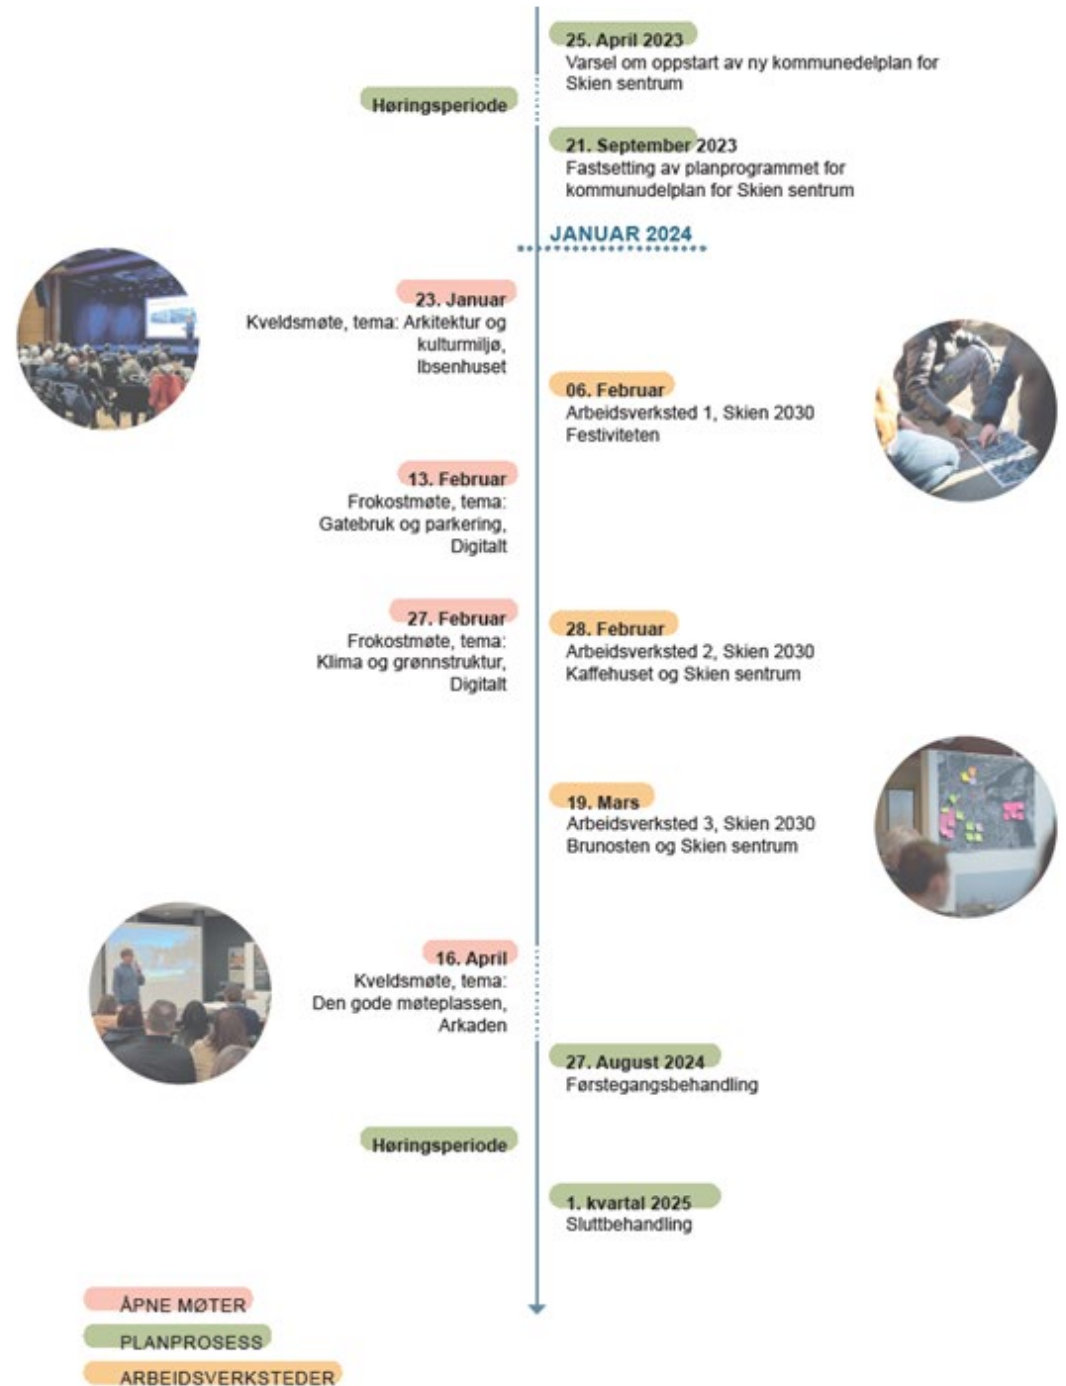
25. April 2023
Varsel om oppstart av ny kommunedelplan for Skien sentrum

Høringsperiode

21. September 2023
Fastsetting av planprogrammet for kommunudelplan for Skien sentrum

JANUAR 2024

23. Januar
Kveldsmøte, tema: Arkitektur og kulturmiljø, Ibsenhuset

06. Februar
Arbeidsverksted 1, Skien 2030
Festiviteten

13. Februar
Frokostmøte, tema: Gatebruk og parkering, Digitalt

27. Februar
Frokostmøte, tema: Klima og grønnstruktur, Digitalt

28. Februar
Arbeidsverksted 2, Skien 2030
Kaffehuset og Skien sentrum

19. Mars
Arbeidsverksted 3, Skien 2030
Brunosten og Skien sentrum

16. April
Kveldsmøte, tema: Den gode møteplassen, Arkaden

27. August 2024
Førstegangsbehandling

Høringsperiode

1. kvartal 2025
Sluttbehandling

ÅPNE MØTER
PLANPROSESS
ARBEIDSVERKSTEDER